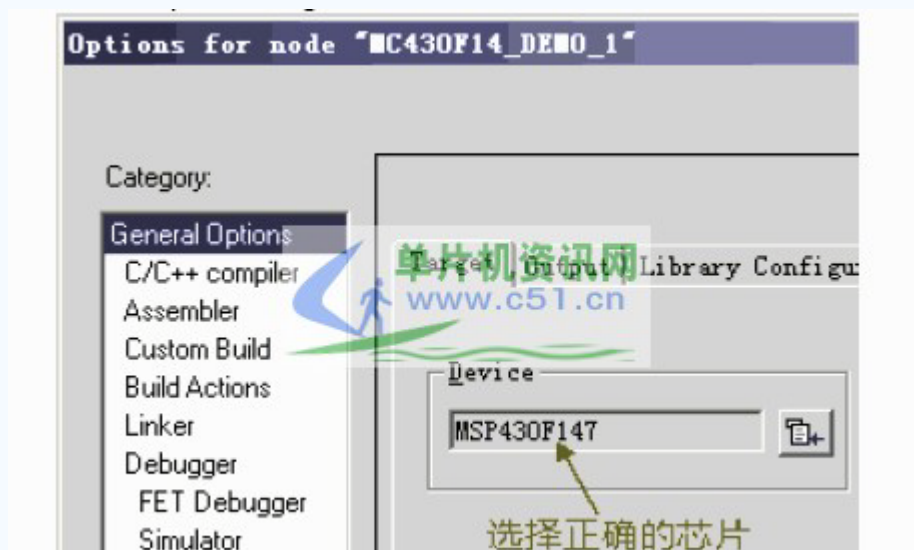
Options for node "■C430F14_DE■O_1"

Category:

General Options
C/C++ compiler
Assembler
Custom Build
Build Actions
Linker
Debugger
FET Debugger
Simulator

Target | Output | Library Configu

单片机资讯网
www.c51.cn

Device
MSP430F147

选择正确的芯片